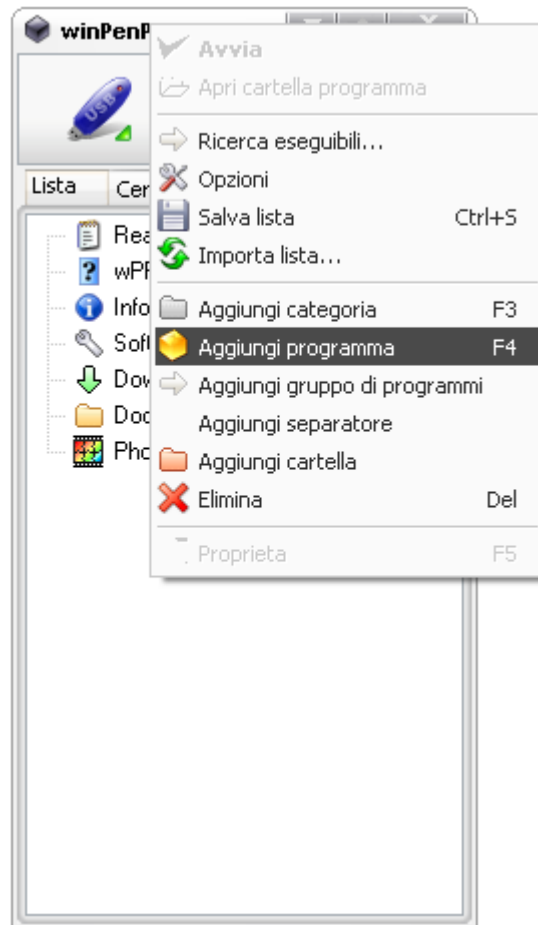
winPenP

USB

Lista | Cer

Rea
wPF
Info
Soft
Dov
Doc
Pho

Avvia
Apri cartella programma

Ricerca eseguibili...
Opzioni
Salva lista Ctrl+S
Importa lista...

Aggiungi categoria F3
Aggiungi programma F4
Aggiungi gruppo di programmi
Aggiungi separatore
Aggiungi cartella
Elimina Del

Proprieta F5